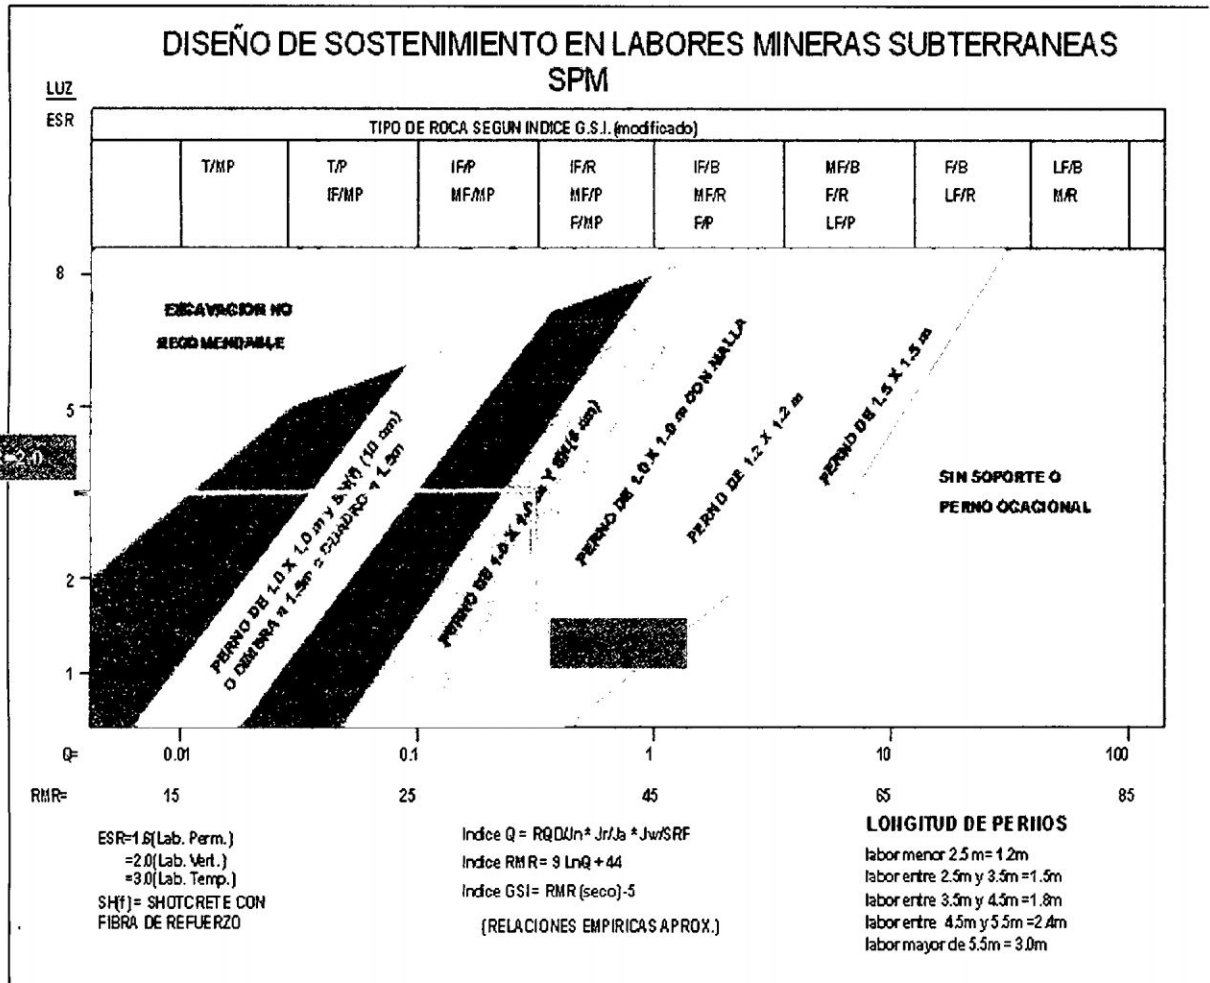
DISEÑO DE SOSTENIMIENTO EN LABORES MINERAS SUBTERRANEAS
SPM

LUZ
ESR

TIPO DE ROCA SEGUN INDICE G.S.I. (modificado)

| | T/MP | T/P IF/MP | IF/P MF/MP | IF/R MF/P F/MP | IF/B MF/R F/P | MF/B F/R LF/P | F/B LF/R | LF/B M/R | |
|---|---|---|---|---|---|---|---|---|---|

8
5
=2.0
2
1

EXCAVACION NO RECOMENDABLE

PERNO DE 1.0 X 1.0 m y SH(f) (10 cm) O CIMBRA a 1.5m o CUADRO a 1.5m

PERNO DE 1.0 X 1.0 m Y SH(f) (5 cm)

PERNO DE 1.0 X 1.0 m CON MALLA

PERNO DE 1.2 X 1.2 m

PERNO DE 1.5 X 1.5 m

SIN SOPORTE O PERNO OCACIONAL

Q= 0.01 0.1 1 10 100

RMR= 15 25 45 65 85

ESR=1.6(Lab. Perm.)
=2.0(Lab. Vert.)
=3.0(Lab. Temp.)
SH(f) = SHOTCRETE CON FIBRA DE REFUERZO

Indice Q = RQD/Jn * Jr/Ja * Jw/SRF
Indice RMR = 9 LnQ + 44
Indice GSI = RMR (seco) -5
(RELACIONES EMPIRICAS APROX.)

LONGITUD DE PERNOS
labor menor 2.5 m = 1.2m
labor entre 2.5m y 3.5m = 1.5m
labor entre 3.5m y 4.5m = 1.8m
labor entre 4.5m y 5.5m = 2.4m
labor mayor de 5.5m = 3.0m